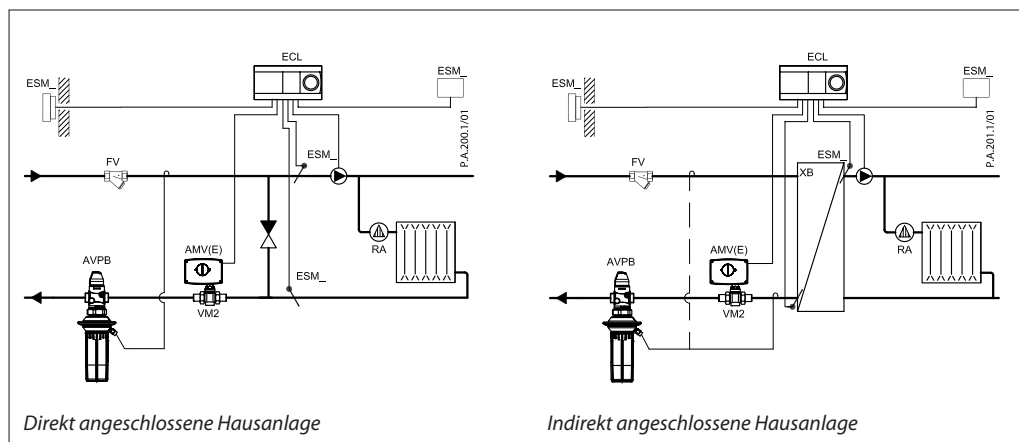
ECL

ESM_

ESM_

P.A.200.1/01

FV

ESM_

RA

AMV(E)

AVPB

ESM_

VM2

Direkt angeschlossene Hausanlage

ECL

ESM_

ESM_

P.A.201.1/01

FV

ESM

XB

RA

AMV(E)

AVPB

VM2

Indirekt angeschlossene Hausanlage